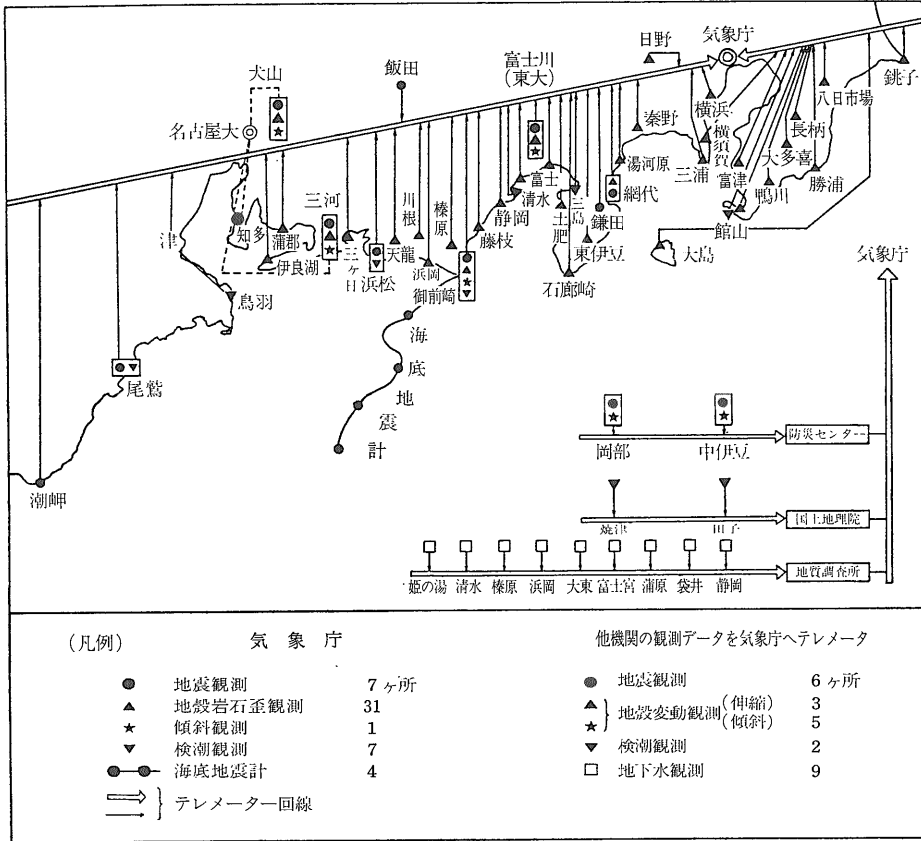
日野
気象庁
銚子
富士川
(東大)
犬山
飯田
八日市場
横浜
横須賀
名古屋大
秦野
長柄
湯河原
大多喜
三浦
富津
網代
勝浦
富士
鴨川
清水
三河
川根
榛原
静岡
三島
鎌田
館山
知多
蒲郡
天龍
藤枝
土肥
東伊豆
津
伊良湖
三ヶ日
浜松
浜岡
大島
気象庁
御前崎
石廊崎
鳥羽
海
底
地
震
計
尾鷲
岡部
中伊豆
防災センター
潮岬
焼津
田子
国土地理院
姫の湯
清水
榛原
浜岡
大東
富士宮
蒲原
袋井
静岡
地質調査所

(凡例)　気　象　庁

地震観測　7ヶ所
地殻岩石歪観測　31
傾斜観測　1
検潮観測　7
海底地震計　4
テレメーター回線

他機関の観測データを気象庁へテレメータ

地震観測　6ヶ所
地殻変動観測(伸縮)　3
(傾斜)　5
検潮観測　2
地下水観測　9